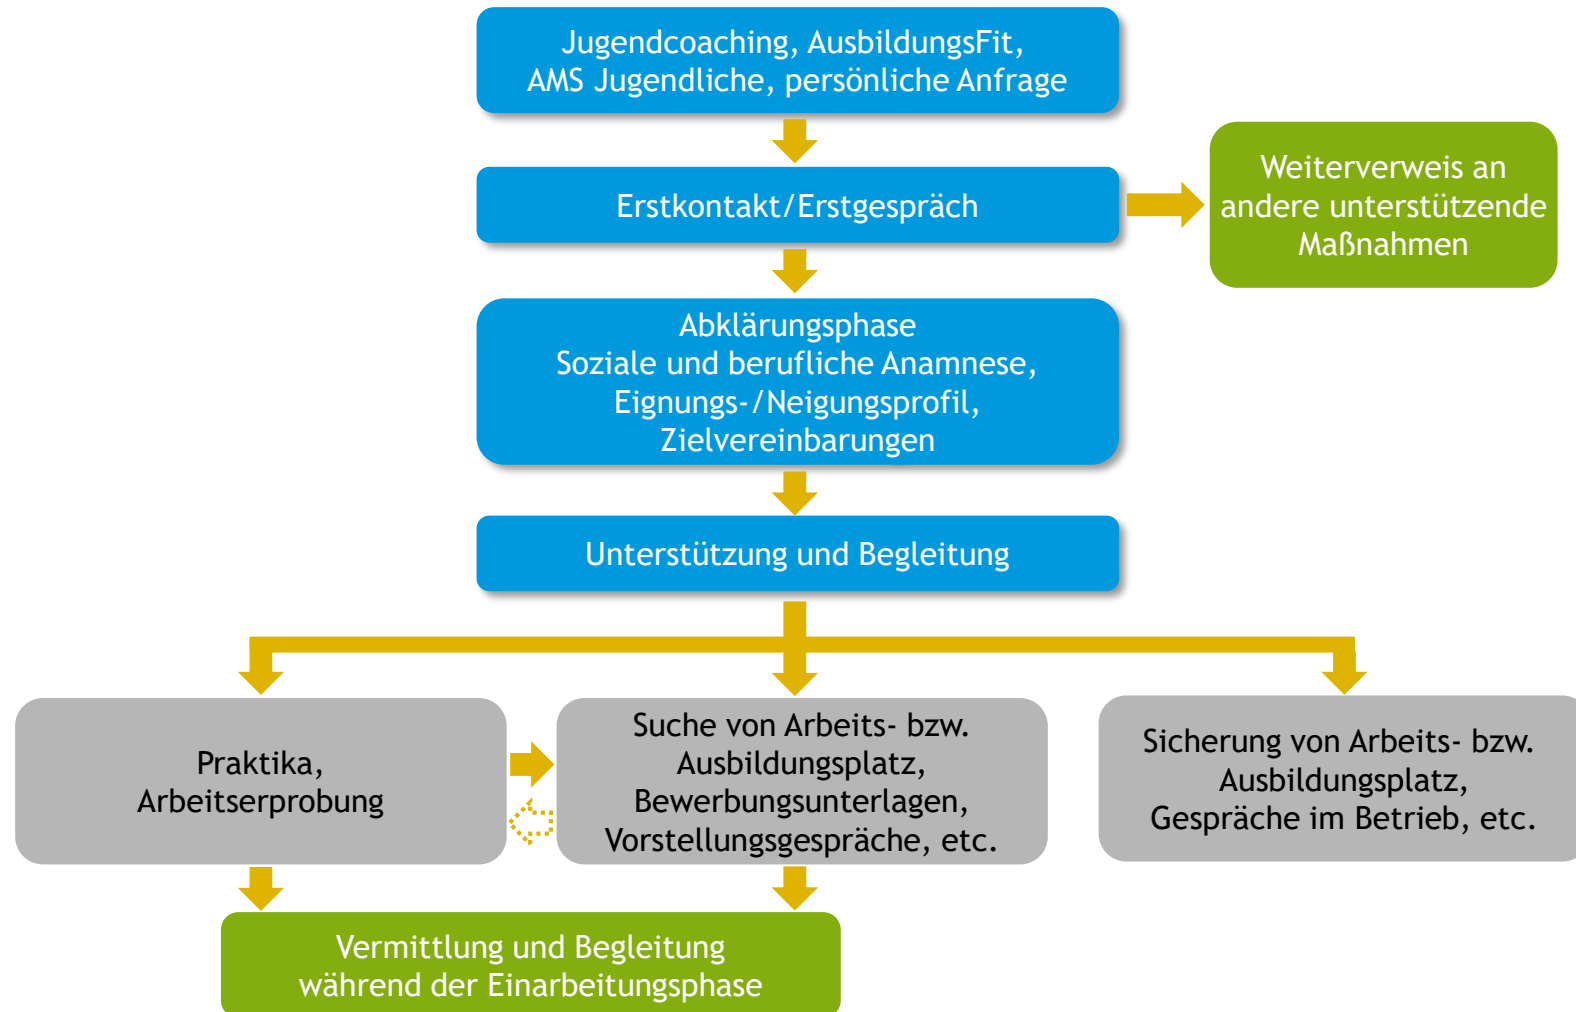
Jugendcoaching, AusbildungsFit, AMS Jugendliche, persönliche Anfrage

Erstkontakt/Erstgespräch

Weiterverweis an andere unterstützende Maßnahmen

Abklärungsphase
Soziale und berufliche Anamnese, Eignungs-/Neigungsprofil, Zielvereinbarungen

Unterstützung und Begleitung

Praktika, Arbeitserprobung

Suche von Arbeits- bzw. Ausbildungsplatz, Bewerbungsunterlagen, Vorstellungsgespräche, etc.

Sicherung von Arbeits- bzw. Ausbildungsplatz, Gespräche im Betrieb, etc.

Vermittlung und Begleitung während der Einarbeitungsphase